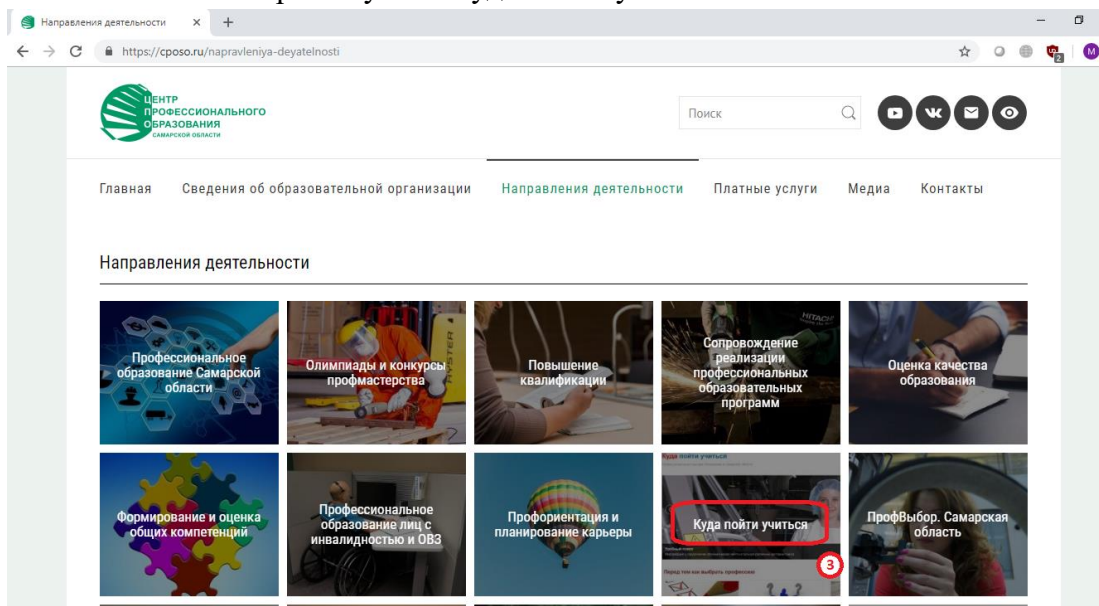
Направления деятельности ×  +

https://cposo.ru/napravleniya-deyatelnosti

ЦЕНТР ПРОФЕССИОНАЛЬНОГО ОБРАЗОВАНИЯ САМАРСКОЙ ОБЛАСТИ

Поиск

Главная   Сведения об образовательной организации   Направления деятельности   Платные услуги   Медиа   Контакты

Направления деятельности

Профессиональное образование Самарской области

Олимпиады и конкурсы профмастерства

Повышение квалификации

Сопровождение реализации профессиональных образовательных программ

Оценка качества образования

Формирование и оценка общих компетенций

Профессиональное образование лиц с инвалидностью и ОВЗ

Профориентация и планирование карьеры

Куда пойти учиться

3

ПрофВыбор. Самарская область